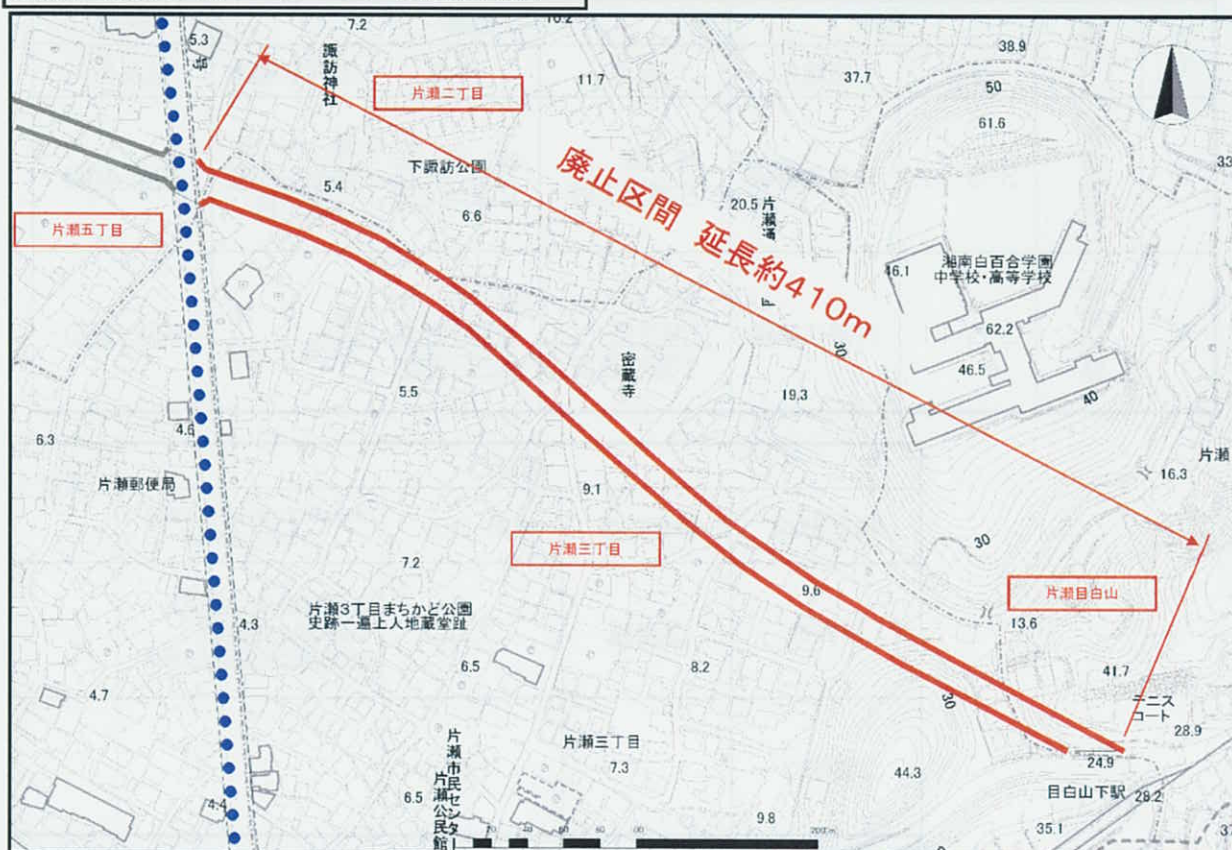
7.2
10.2
5.3
諏訪神社
片瀬二丁目
11.7
37.7
38.9
50
61.6
33
廃止区間　延長約410m
下諏訪公園
5.4
6.6
20.5
片瀬海
片瀬五丁目
湘南白百合学園
中学校・高等学校
46.1
62.2
30
密蔵寺
46.5
5.5
19.3
40
4.6
6.3
片瀬
16.3
片瀬郵便局
9.1
片瀬三丁目
30
7.2
9.6
片瀬目白山
片瀬3丁目まちかど公園
史跡一遍上人地蔵堂跡
4.3
13.6
6.5
8.2
41.7
4.7
30
テニスコート
28.9
片瀬市民センター
片瀬公民館
片瀬三丁目
7.3
24.9
44.3
6.5
4.4
目白山下駅
28.2
9.8
35.1
37